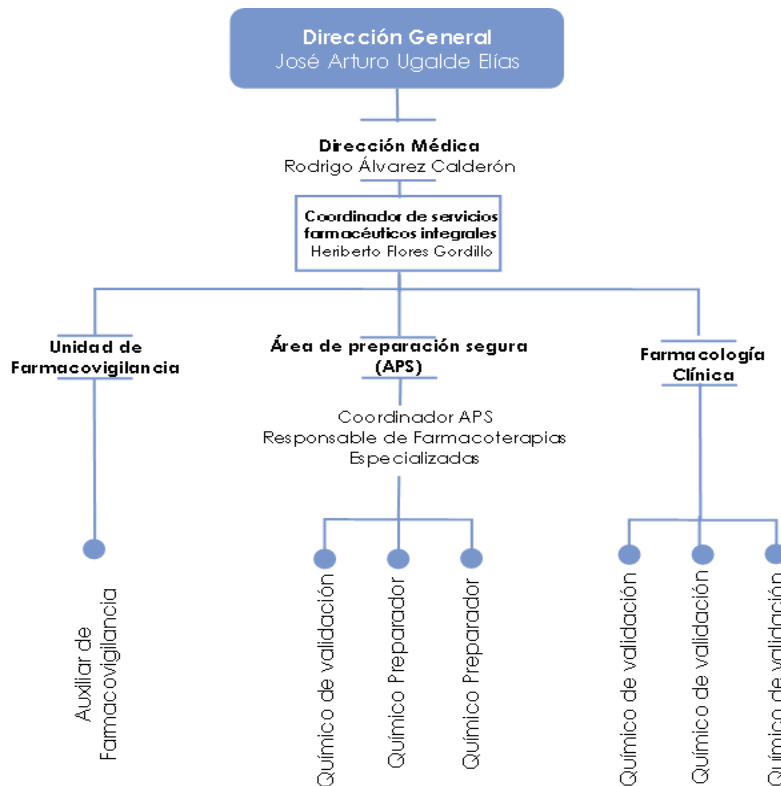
Dirección General
José Arturo Ugalde Elías

Dirección Médica
Rodrigo Álvarez Calderón

Coordinador de servicios farmacéuticos integrales
Heriberto Flores Gordillo

Unidad de Farmacovigilancia

Área de preparación segura (APS)

Farmacología Clínica

Coordinador APS
Responsable de Farmacoterapias Especializadas

Auxiliar de Farmacovigilancia

Químico de validación

Químico Preparador

Químico Preparador

Químico de validación

Químico de validación

Químico de validación